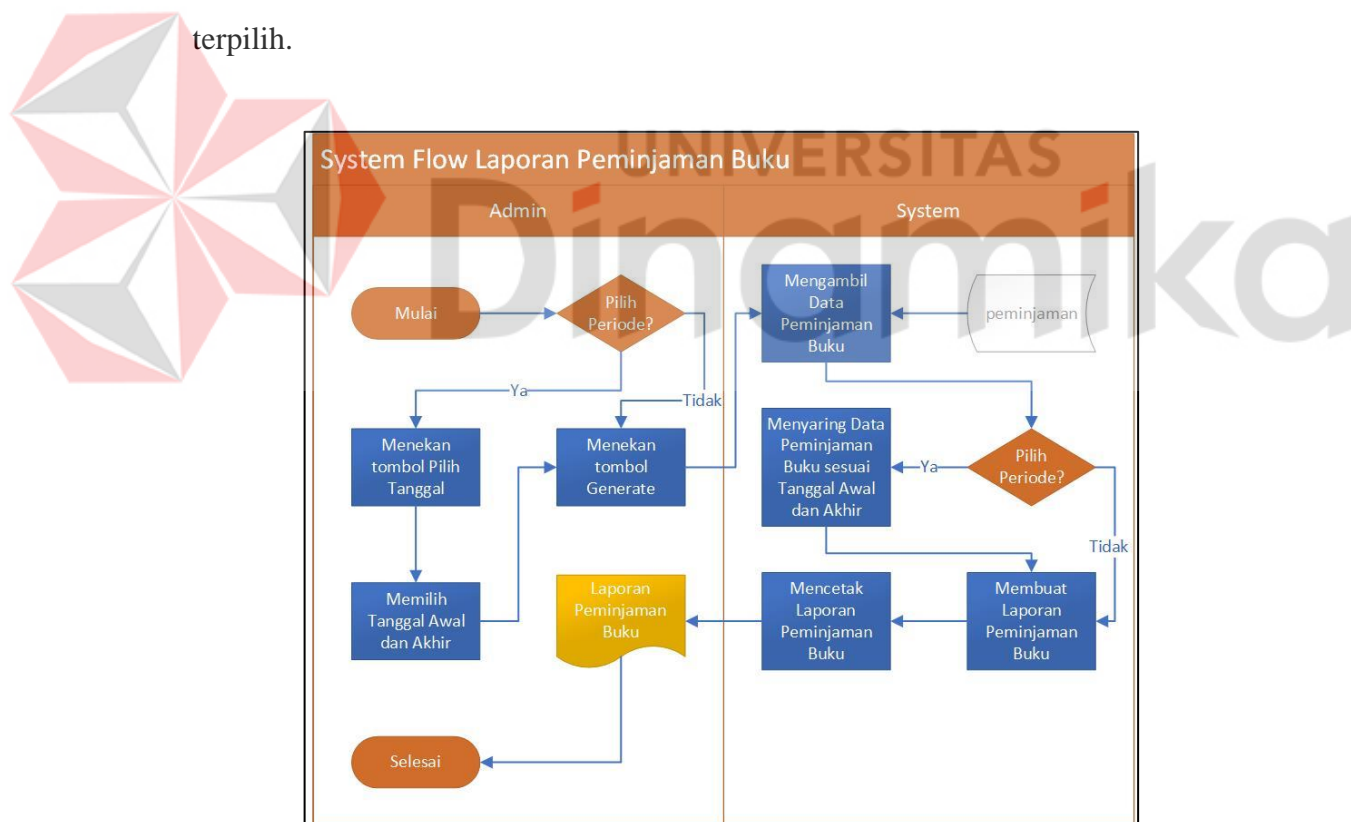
terpilih.

UNIVERSITAS
Dinamika

System Flow Laporan Peminjaman Buku

Admin

System

Mulai

Pilih Periode?

Ya

Tidak

Menekan tombol Pilih Tanggal

Menekan tombol Generate

Memilih Tanggal Awal dan Akhir

Laporan Peminjaman Buku

Selesai

Mengambil Data Peminjaman Buku

peminjaman

Menyaring Data Peminjaman Buku sesuai Tanggal Awal dan Akhir

Ya

Pilih Periode?

Tidak

Mencetak Laporan Peminjaman Buku

Membuat Laporan Peminjaman Buku